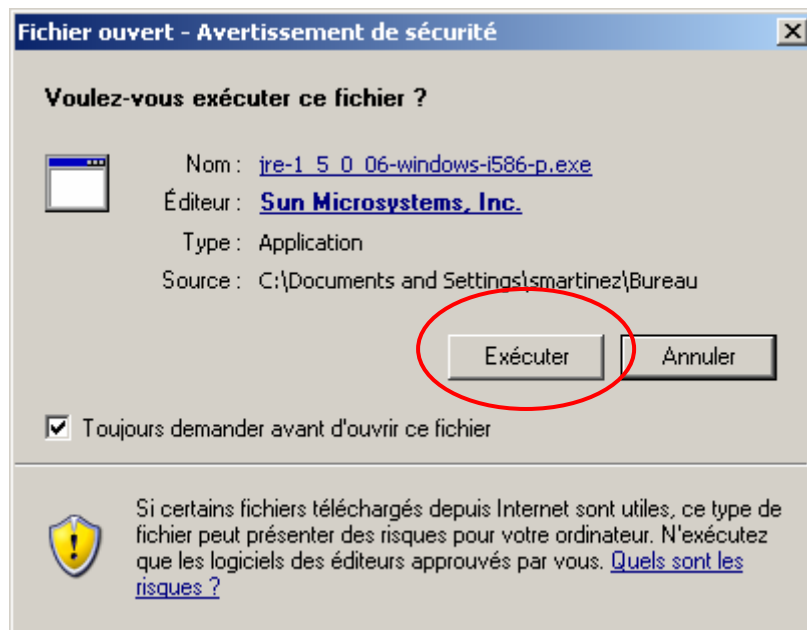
Fichier ouvert - Avertissement de sécurité

X

Voulez-vous exécuter ce fichier ?

Nom : jre-1_5_0_06-windows-i586-p.exe

Éditeur : Sun Microsystems, Inc.

Type : Application

Source : C:\Documents and Settings\smartinez\Bureau

Exécuter

Annuler

Toujours demander avant d'ouvrir ce fichier

Si certains fichiers téléchargés depuis Internet sont utiles, ce type de fichier peut présenter des risques pour votre ordinateur. N'exécutez que les logiciels des éditeurs approuvés par vous. Quels sont les risques ?